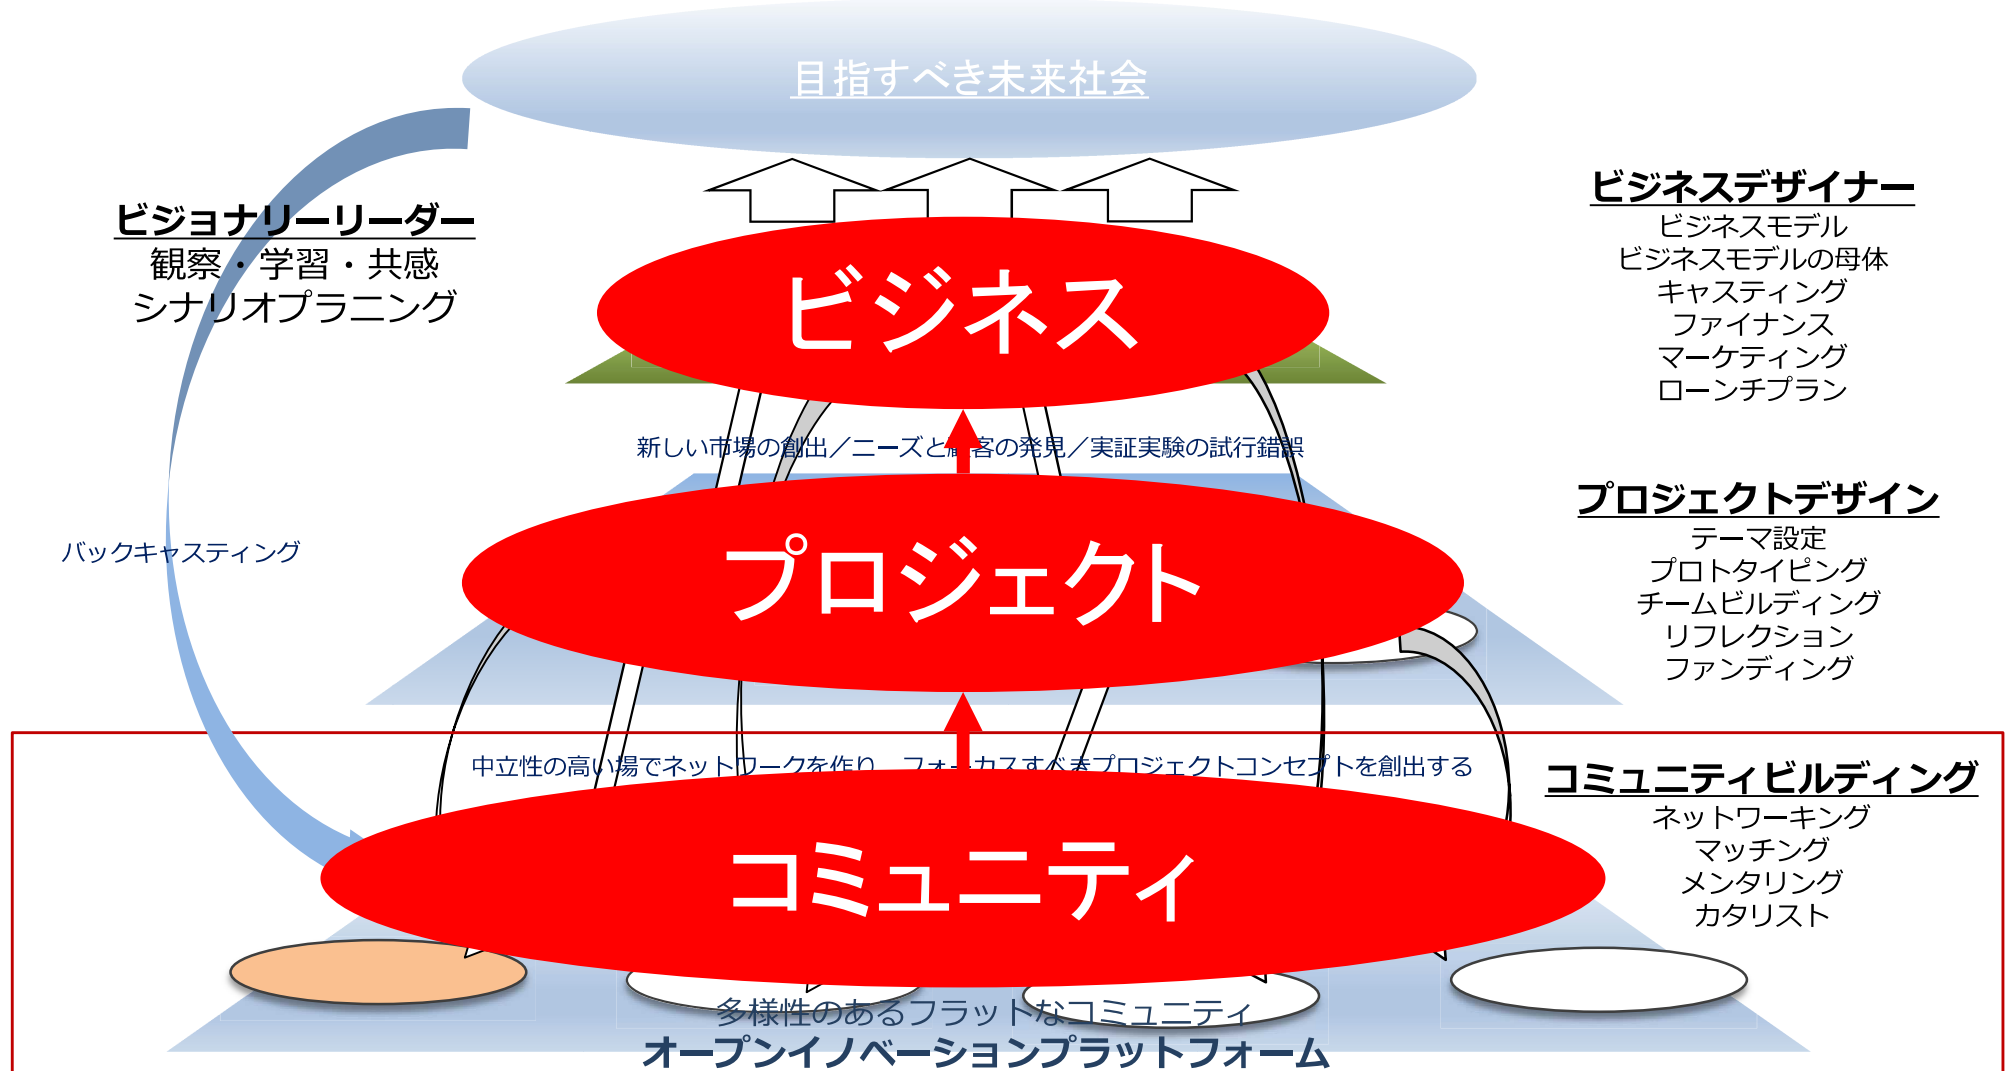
目指すべき未来社会

ビジョナリーリーダー
観察・学習・共感
シナリオプラニング

ビジネスデザイナー
ビジネスモデル
ビジネスモデルの母体
キャスティング
ファイナンス
マーケティング
ローンチプラン

ビジネス

新しい市場の創出／ニーズと顧客の発見／実証実験の試行錯誤

プロジェクトデザイン
テーマ設定
プロトタイピング
チームビルディング
リフレクション
ファンディング

バックキャスティング

プロジェクト

中立性の高い場でネットワークを作り、フォーカスすべきプロジェクトコンセプトを創出する

コミュニティビルディング
ネットワーキング
マッチング
メンタリング
カタリスト

コミュニティ

多様性のあるフラットなコミュニティ
オープンイノベーションプラットフォーム